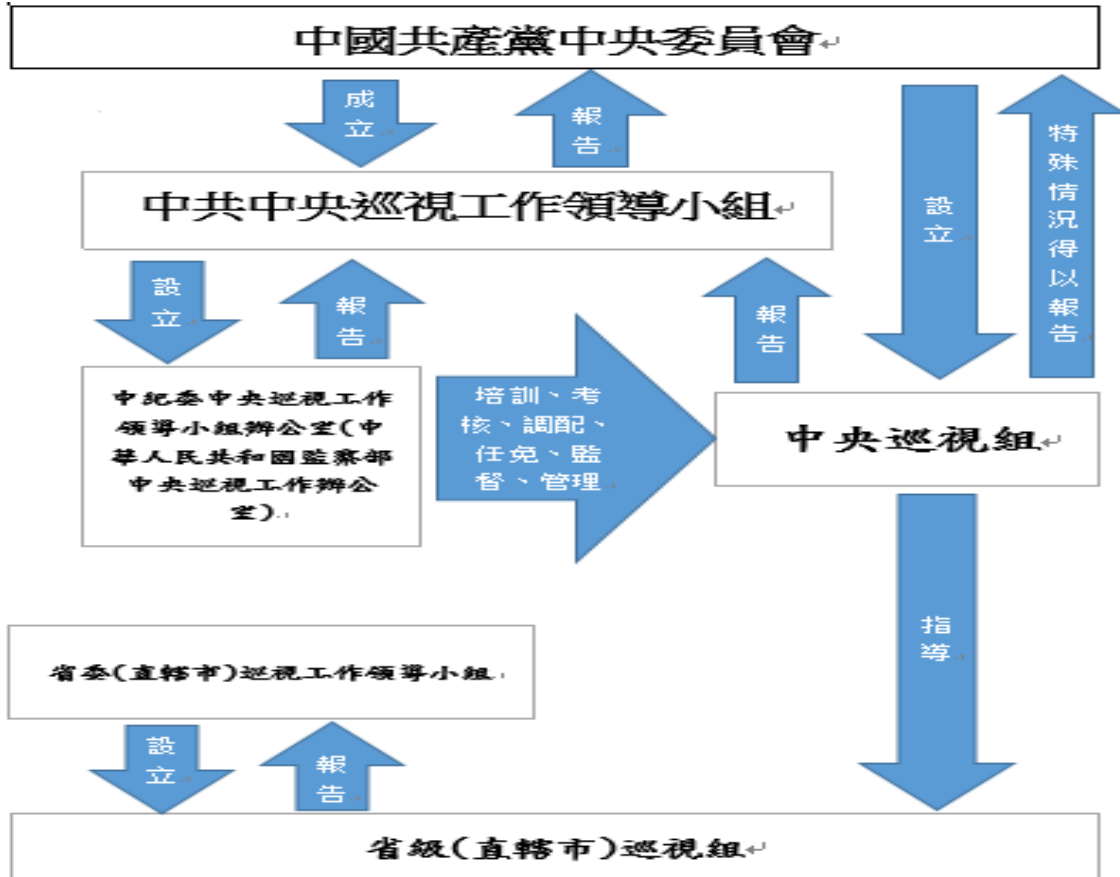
中國共產黨中央委員會

成立

報告

特殊情況得以報告

設立

中共中央巡視工作領導小組

設立

報告

報告

中紀委中央巡視工作領導小組辦公室(中華人民共和國監察部中央巡視工作辦公室)

培訓、考核、調配、任免、監督、管理

中央巡視組

指導

省委(直轄市)巡視工作領導小組

設立

報告

省級(直轄市)巡視組